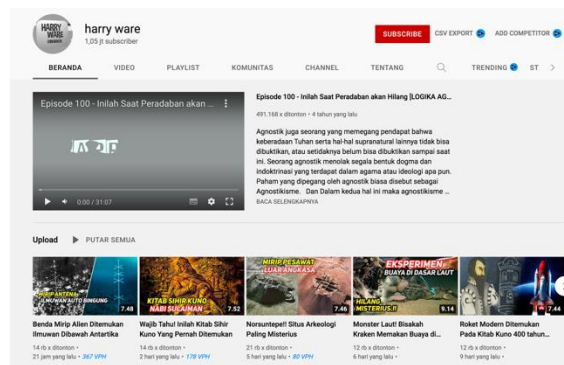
HARRY WARE

harry ware
1,05 jt subscriber

SUBSCRIBE CSV EXPORT ADD COMPETITOR

BERANDA VIDEO PLAYLIST KOMUNITAS CHANNEL TENTANG TRENDING ST >

Episode 100 - Inilah Saat Peradaban akan ...

0:00 / 31:07

Episode 100 - Inilah Saat Peradaban akan Hilang [LOGIKA AG...

491.168 x ditonton • 4 tahun yang lalu

Agnostik juga seorang yang memegang pendapat bahwa keberadaan Tuhan serta hal-hal supranatural lainnya tidak bisa dibuktikan, atau setidaknya belum bisa dibuktikan sampai saat ini. Seorang agnostik menolak segala bentuk dogma dan indoktrinasi yang terdapat dalam agama atau ideologi apa pun. Paham yang dipegang oleh agnostik biasa disebut sebagai Agnostikisme. Dan Dalam kedua hal ini maka agnostikisme ...

BACA SELENGKAPNYA

Upload PUTAR SEMUA

MIRIP ANTENA ILMUWAN AUTO BINGUNG 7:48
Benda Mirip Alien Ditemukan Ilmuwan Dibawah Antartika
14 rb x ditonton • 21 jam yang lalu • 367 VPH

KITAB SIHIR KUNO NABI SULAIMAN 7:52
Wajib Tahu! Inilah Kitab Sihir Kuno Yang Pernah Ditemukan
14 rb x ditonton • 2 hari yang lalu • 178 VPH

MIRIP PESAWAT LUAR ANGKASA 7:46
Norsuntepe!! Situs Arkeologi Paling Misterius
21 rb x ditonton • 5 hari yang lalu • 80 VPH

EKSPERIMEN BUAYA DI DASAR LAUT HILANG MISTERIUS !! 9:14
Monster Laut! Bisakah Kraken Memakan Buaya di...
12 rb x ditonton • 6 hari yang lalu •

7:44
Roket Modern Ditemukan Pada Kitab Kuno 400 tahun...
12 rb x ditonton • 9 hari yang lalu •